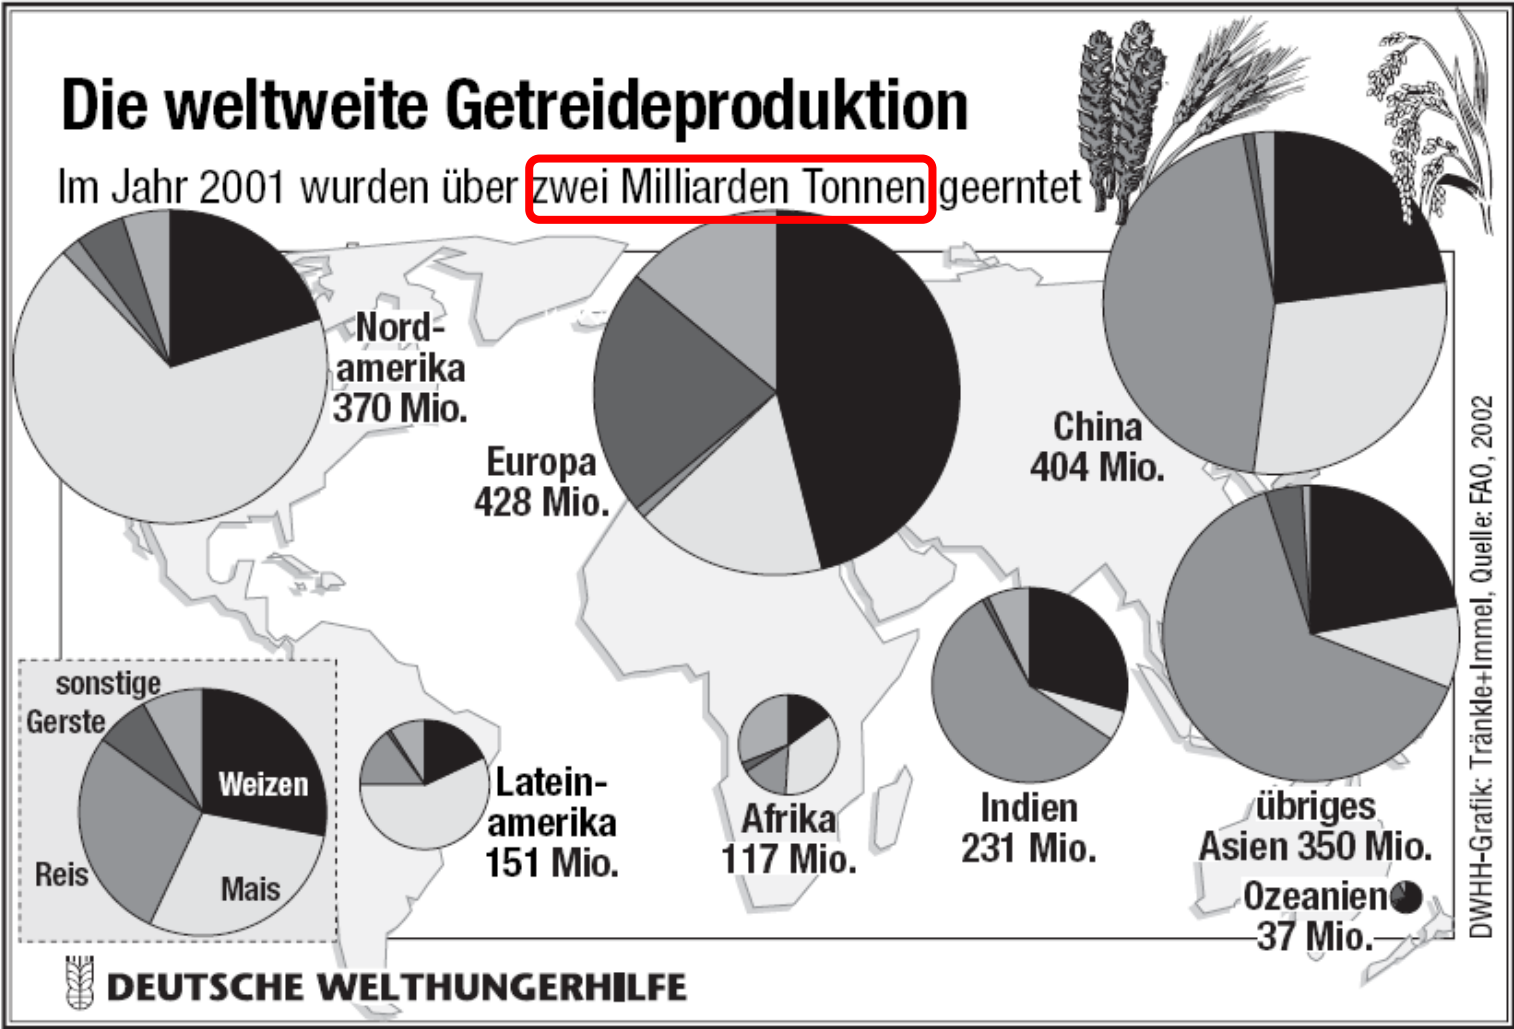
Die weltweite Getreideproduktion

Im Jahr 2001 wurden über zwei Milliarden Tonnen geerntet

Nordamerika 370 Mio.

Europa 428 Mio.

China 404 Mio.

sonstige
Gerste
Weizen
Reis
Mais

Lateinamerika 151 Mio.

Afrika 117 Mio.

Indien 231 Mio.

übriges Asien 350 Mio.

Ozeanien 37 Mio.

DWHH-Grafik: Tränkle+Immel, Quelle: FAO, 2002

DEUTSCHE WELTHUNGERHILFE